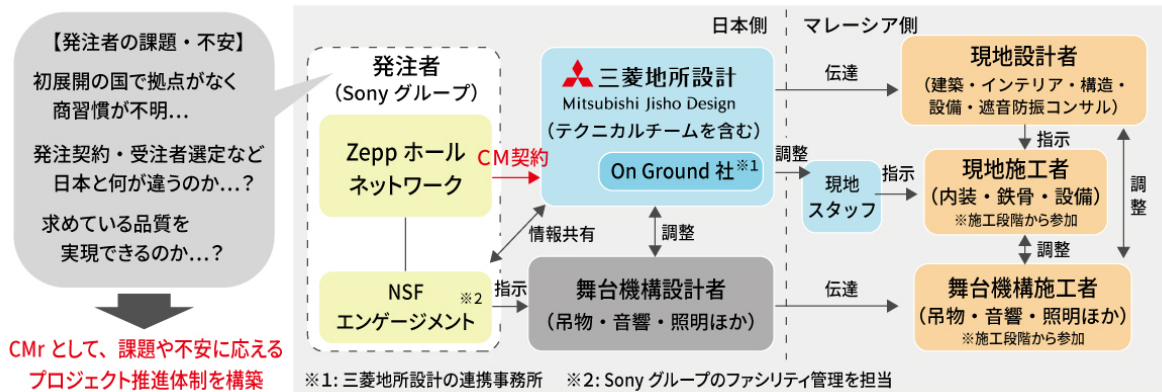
【発注者の課題・不安】

初展開の国で拠点がなく商習慣が不明…

発注契約・受注者選定など日本と何が違うのか…？

求めている品質を実現できるのか…？

CMr として、課題や不安に応えるプロジェクト推進体制を構築

日本側

マレーシア側

発注者（Sony グループ）

Zepp ホールネットワーク

NSF エンゲージメント ※2

CM契約

情報共有

指示

三菱地所設計 Mitsubishi Jisho Design（テクニカルチームを含む）

On Ground 社 ※1

調整

舞台機構設計者（吊物・音響・照明ほか）

伝達

調整

現地スタッフ

指示

現地設計者（建築・インテリア・構造・設備・遮音防振コンサル）

指示

現地施工者（内装・鉄骨・設備）※施工段階から参加

調整

調整

伝達

舞台機構施工者（吊物・音響・照明ほか）※施工段階から参加

※1: 三菱地所設計の連携事務所　※2: Sony グループのファシリティ管理を担当